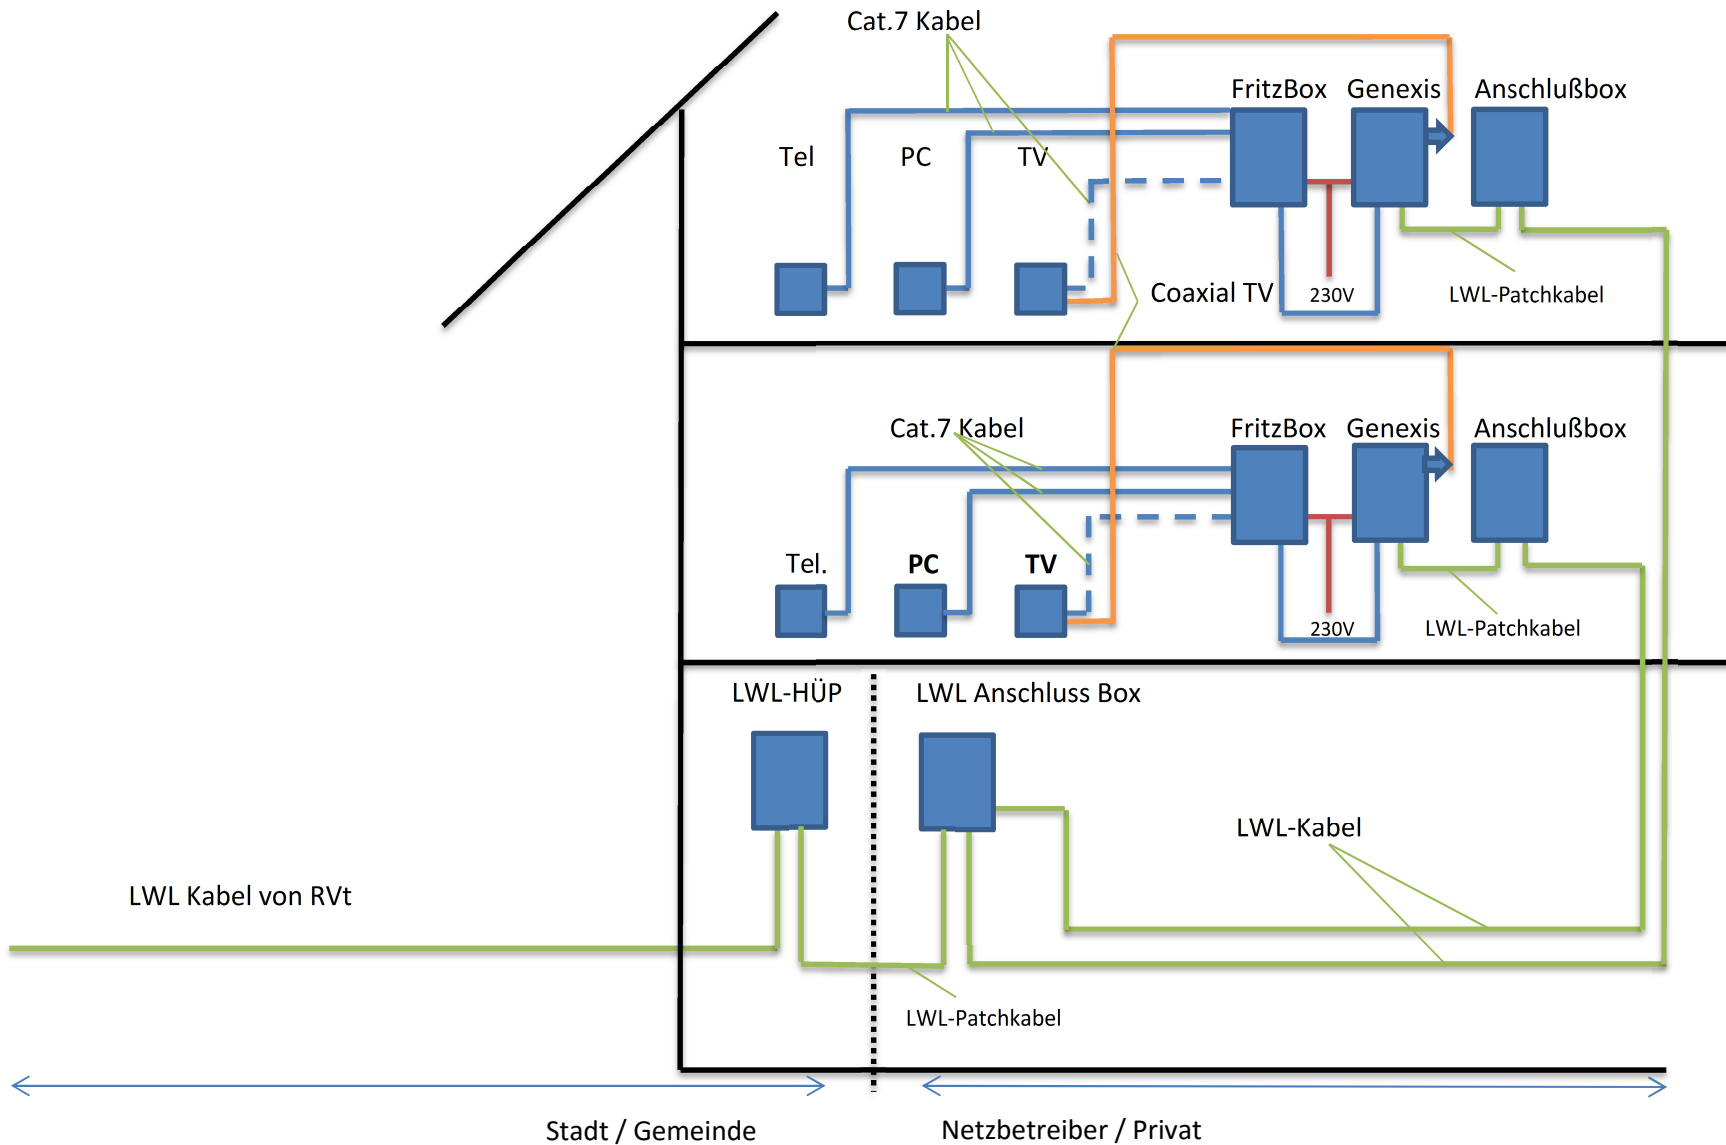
Cat.7 Kabel

FritzBox Genexis Anschlußbox

Tel PC TV

Coaxial TV 230V LWL-Patchkabel

Cat.7 Kabel

FritzBox Genexis Anschlußbox

Tel. PC TV

230V LWL-Patchkabel

LWL-HÜP LWL Anschluss Box

LWL-Kabel

LWL Kabel von RVt

LWL-Patchkabel

Stadt / Gemeinde Netzbetreiber / Privat